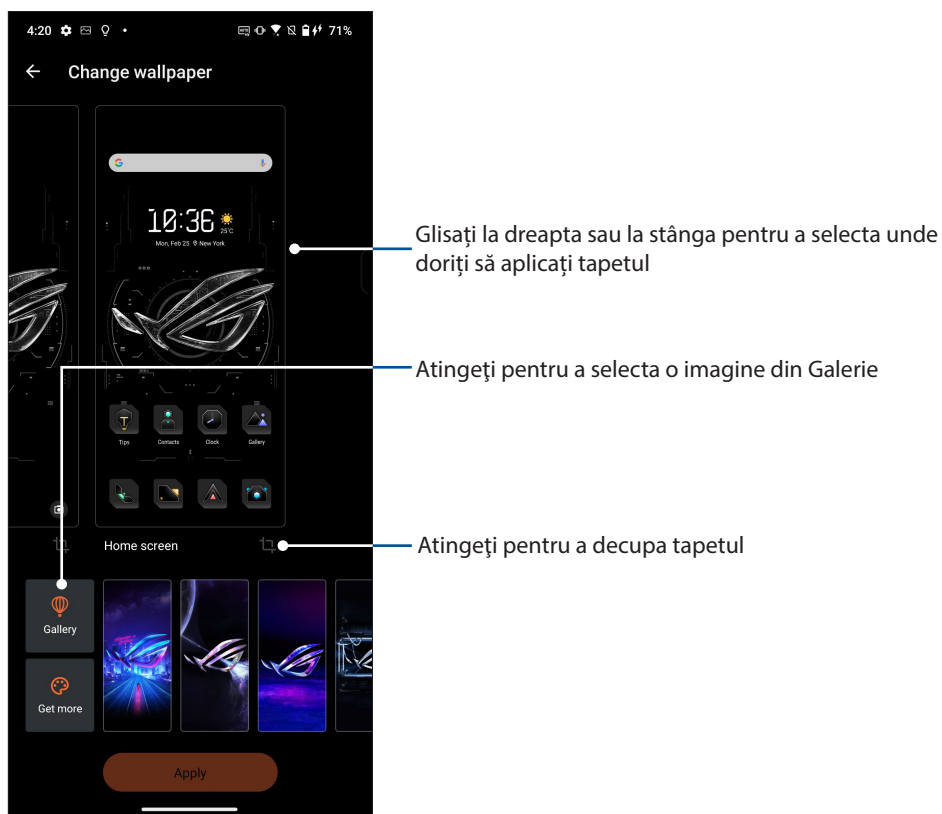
4:20 71%

Change wallpaper

10:36 25°C
Mon, Feb 23 New York

Tips Contacts Clock Gallery

Home screen

Gallery

Get more

Apply

Glisaţi la dreapta sau la stânga pentru a selecta unde doriți să aplicați tapetul

Atingeţi pentru a selecta o imagine din Galerie

Atingeţi pentru a decupa tapetul